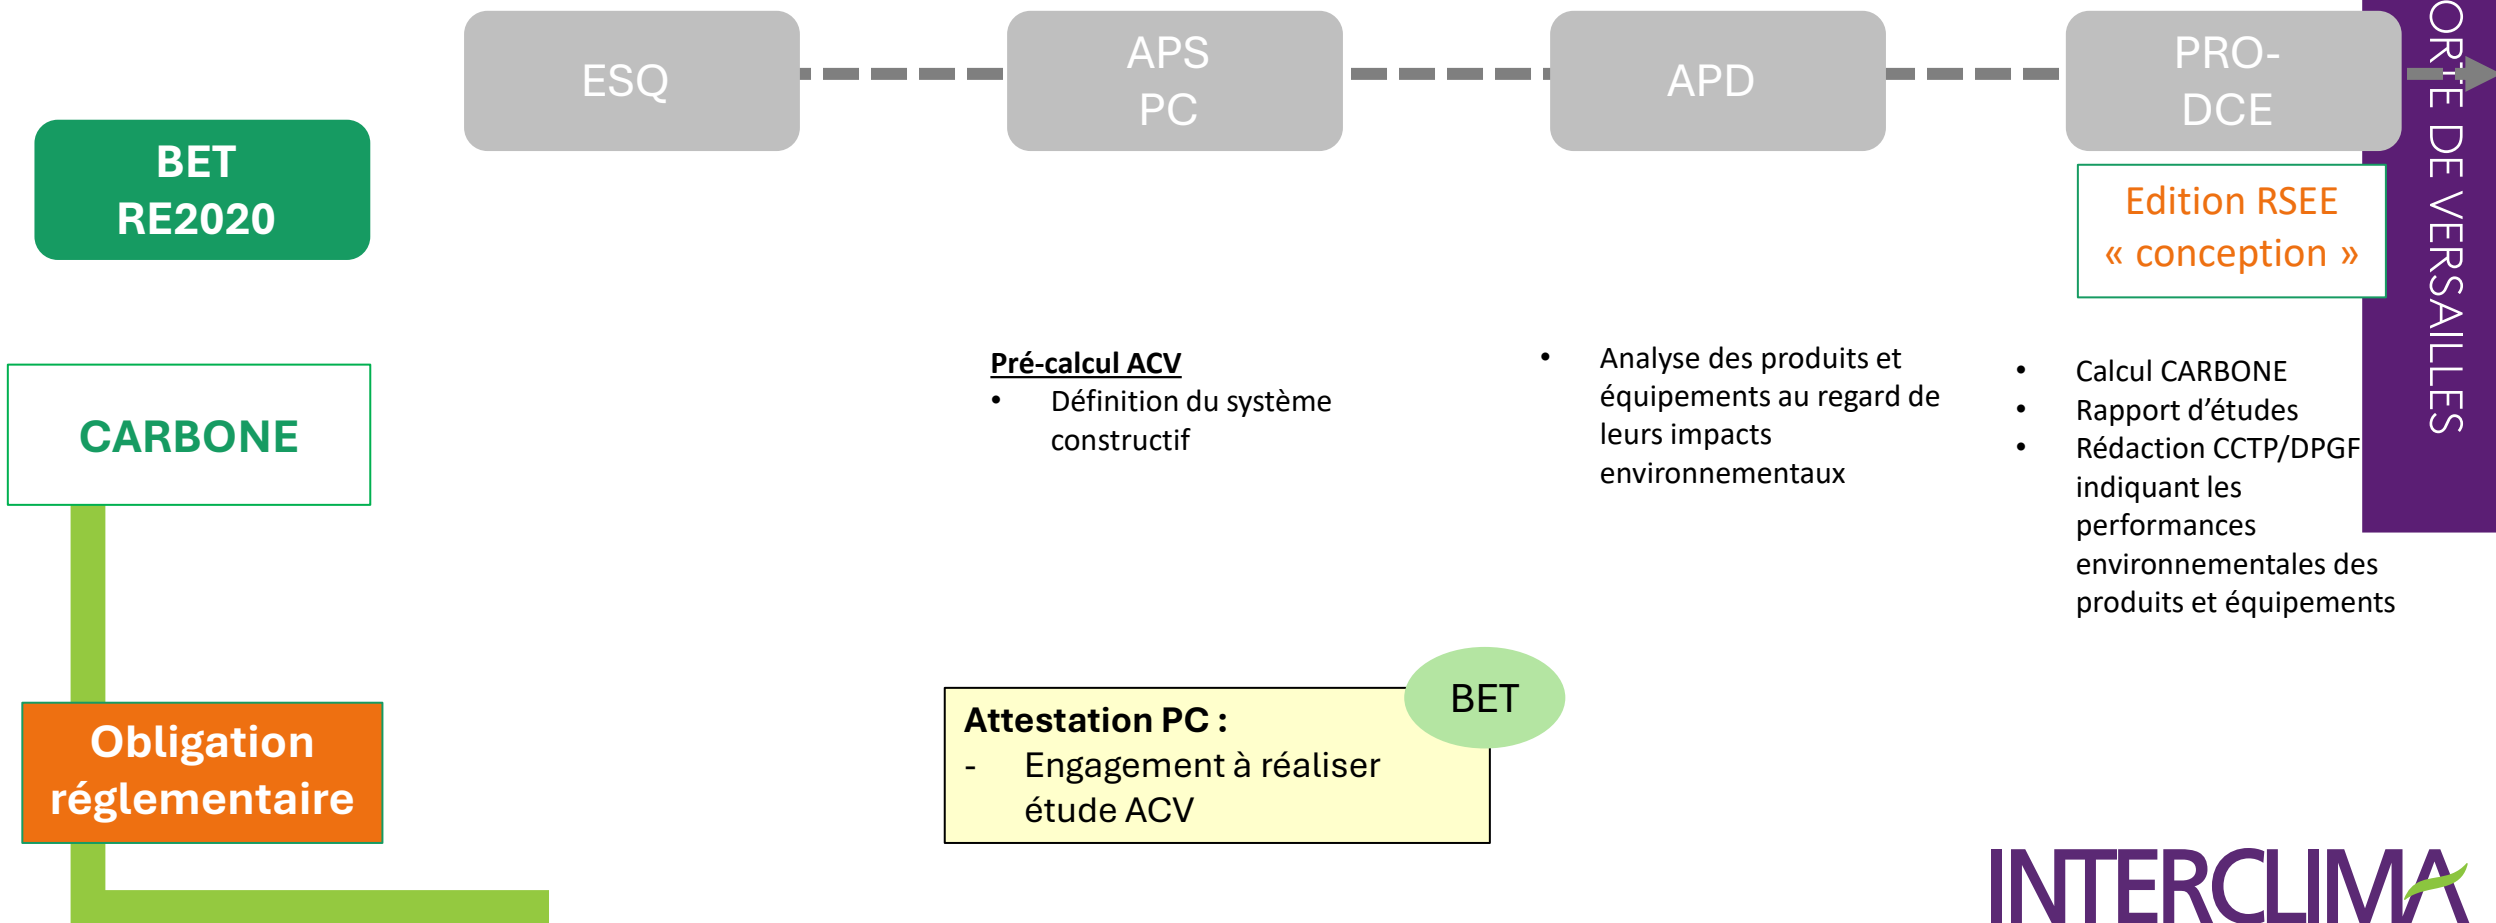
ESQ

APS
PC

APD

PRO-
DCE

ORTE DE VERSAILLES

BET
RE2020

Edition RSEE
« conception »

CARBONE

Pré-calcul ACV
• Définition du système constructif

• Analyse des produits et équipements au regard de leurs impacts environnementaux

• Calcul CARBONE
• Rapport d'études
• Rédaction CCTP/DPGF indiquant les performances environnementales des produits et équipements

Obligation réglementaire

BET

Attestation PC :
- Engagement à réaliser étude ACV

INTERCLIMA